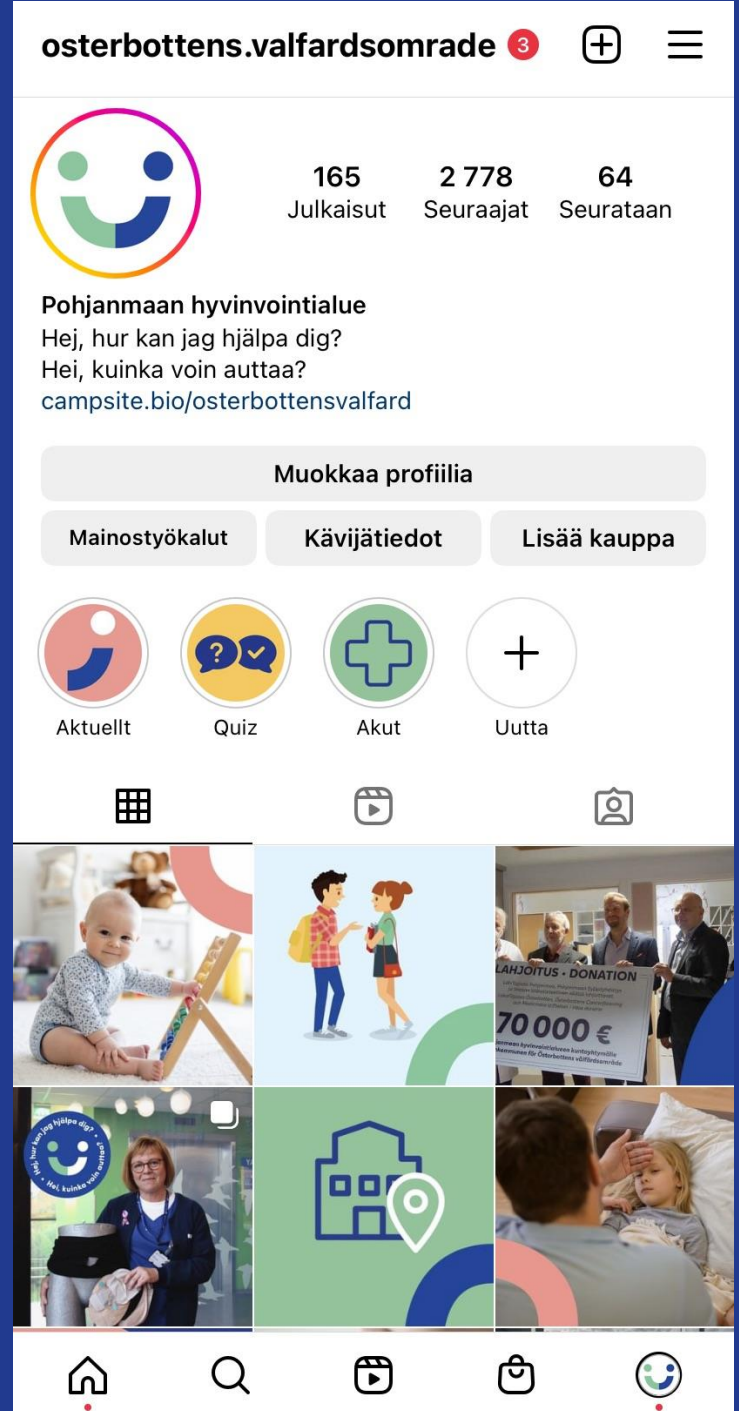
osterbottens.valfardsomrade 3

165
Julkaisut

2 778
Seuraajat

64
Seurataan

Pohjanmaan hyvinvointialue
Hej, hur kan jag hjälpa dig?
Hei, kuinka voin auttaa?
campsite.bio/osterbottensvalfard

Muokkaa profiilia

Mainostyökalut

Kävijätiedot

Lisää kauppa

Aktuellt

Quiz

Akut

Uutta

LAHJOITUS • DONATION
70 000 €
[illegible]

Hej, hur kan jag hjälpa dig? • Hei, kuinka voin auttaa?